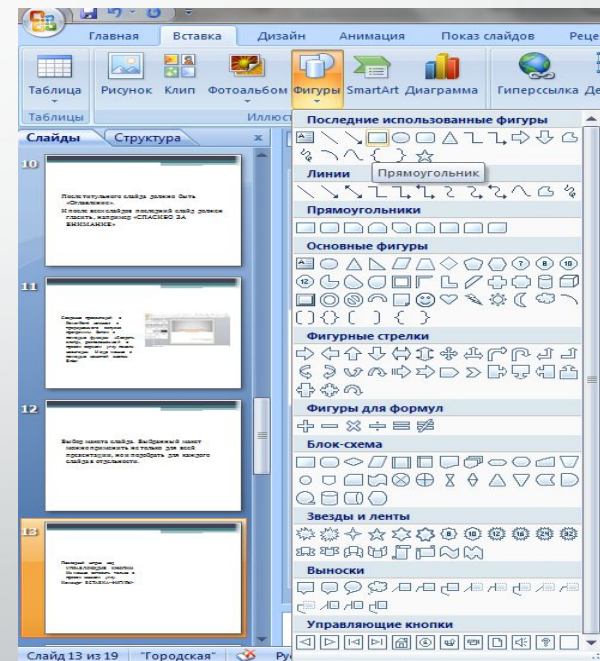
Главная Вставка Дизайн Анимация Показ слайдов Реце

Таблица Рисунок Клип Фотоальбом Фигуры SmartArt Диаграмма Гиперссылка Де

Таблицы Иллюст

Слайды Структура x

Последние использованные фигуры

Прямоугольник

Линии

Прямоугольники

Основные фигуры

Фигурные стрелки

Фигуры для формул

Блок-схема

Звезды и ленты

Выноски

Управляющие кнопки

10

После титульного слайда должно быть «Оглавление». И после всех слайдов последний слайд должен гласить, например «СПАСИБО ЗА ВНИМАНИЕ»

11

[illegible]

12

Выбор макета слайда. Выбранный макет можно применить ко только для всей презентации, но и подобрать для каждого слайда в отдельности.

13

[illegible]

Слайд 13 из 19 "Городская" Ру